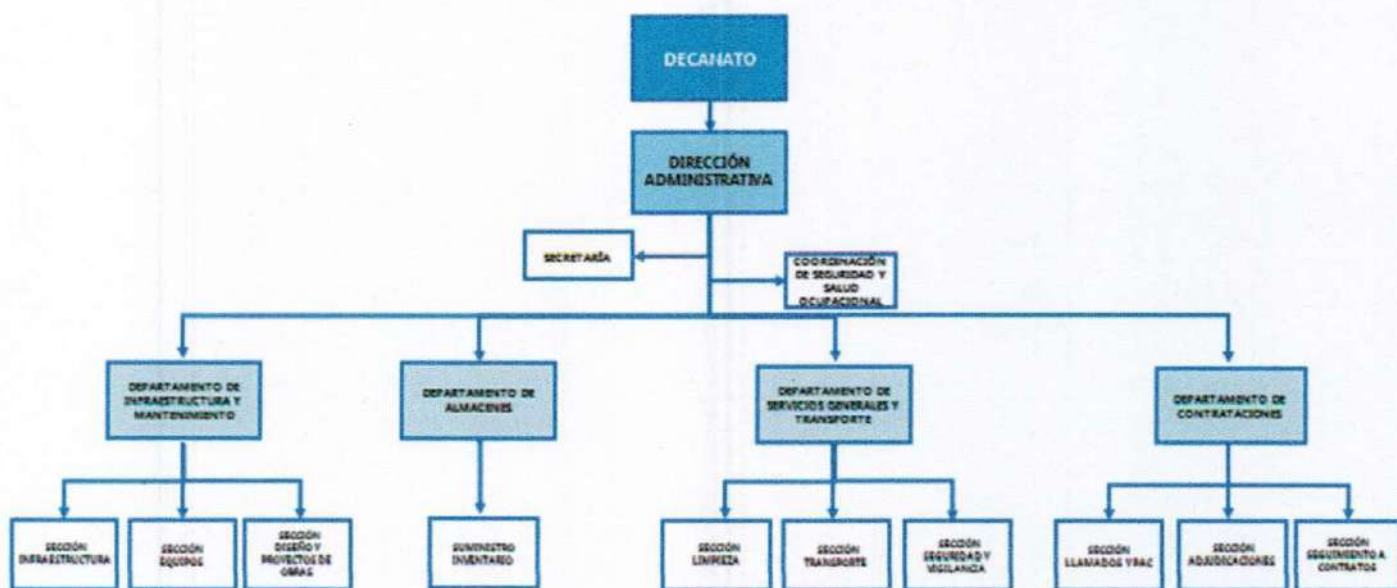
DECANATO

DIRECCIÓN ADMINISTRATIVA

SECRETARÍA

COORDINACIÓN DE SEGURIDAD Y SALUD OCUPACIONAL

DEPARTAMENTO DE INFRAESTRUCTURA Y MANTENIMIENTO

DEPARTAMENTO DE ALMACENES

DEPARTAMENTO DE SERVICIOS GENERALES Y TRANSPORTE

DEPARTAMENTO DE CONTRATACIONES

SECCIÓN INFRAESTRUCTURA

SECCIÓN EQUIPOS

SECCIÓN DISEÑO Y PROYECTOS DE OBRAS

SUMINISTRO INVENTARIO

SECCIÓN LIMPIEZA

SECCIÓN TRANSPORTE

SECCIÓN SEGURIDAD Y VIGILANCIA

SECCIÓN LLAMADOS Y BAC

SECCIÓN ADJUDICACIONES

SECCIÓN SEGUIMIENTO A CONTRATOS